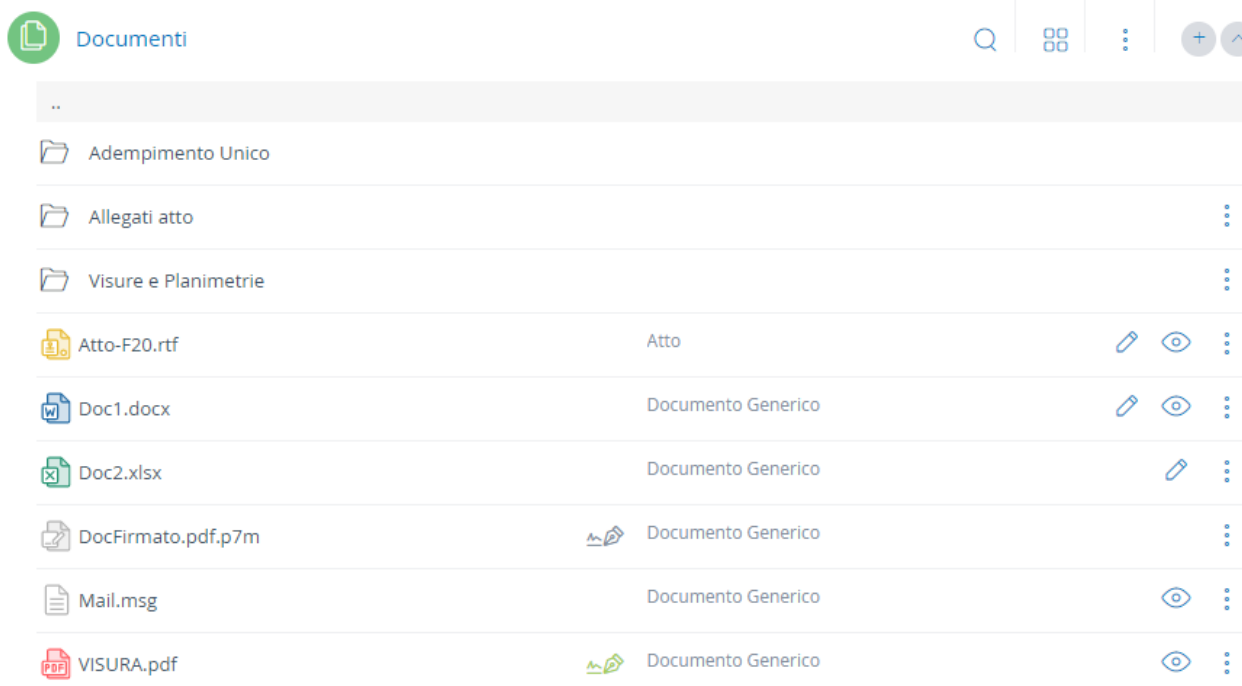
Documenti

..

Adempimento Unico

Allegati atto

Visure e Planimetrie

Atto-F20.rtf Atto

Doc1.docx Documento Generico

Doc2.xlsx Documento Generico

DocFirmato.pdf.p7m Documento Generico

Mail.msg Documento Generico

VISURA.pdf Documento Generico